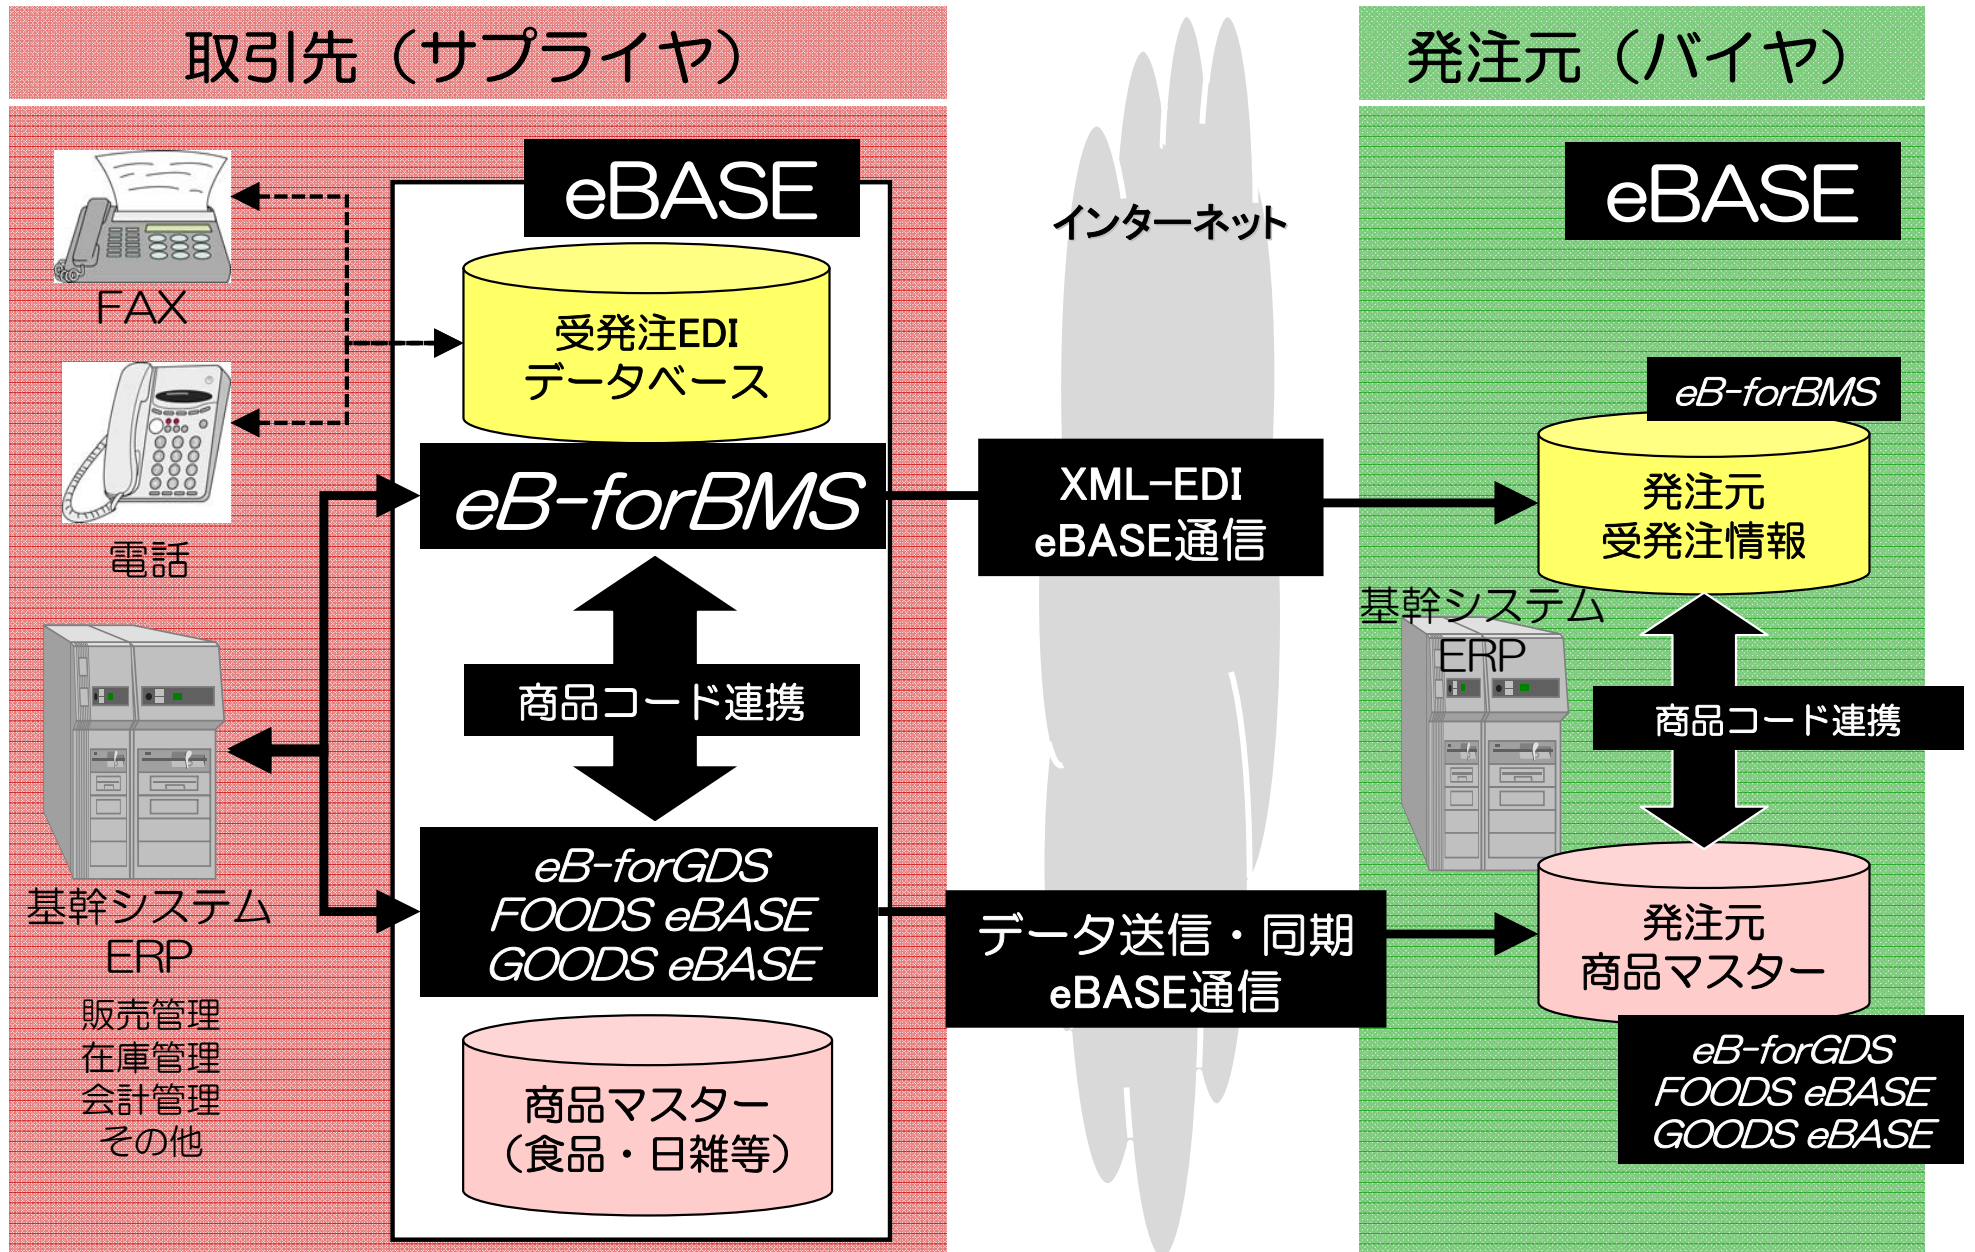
取引先（サプライヤ）

発注元（バイヤ）

eBASE

FAX

受発注EDI
データベース

電話

eB-forBMS

商品コード連携

eB-forGDS
FOODS eBASE
GOODS eBASE

基幹システム
ERP

販売管理
在庫管理
会計管理
その他

商品マスター
（食品・日雑等）

インターネット

XML-EDI
eBASE通信

データ送信・同期
eBASE通信

eBASE

eB-forBMS

発注元
受発注情報

基幹システム
ERP

商品コード連携

発注元
商品マスター

eB-forGDS
FOODS eBASE
GOODS eBASE